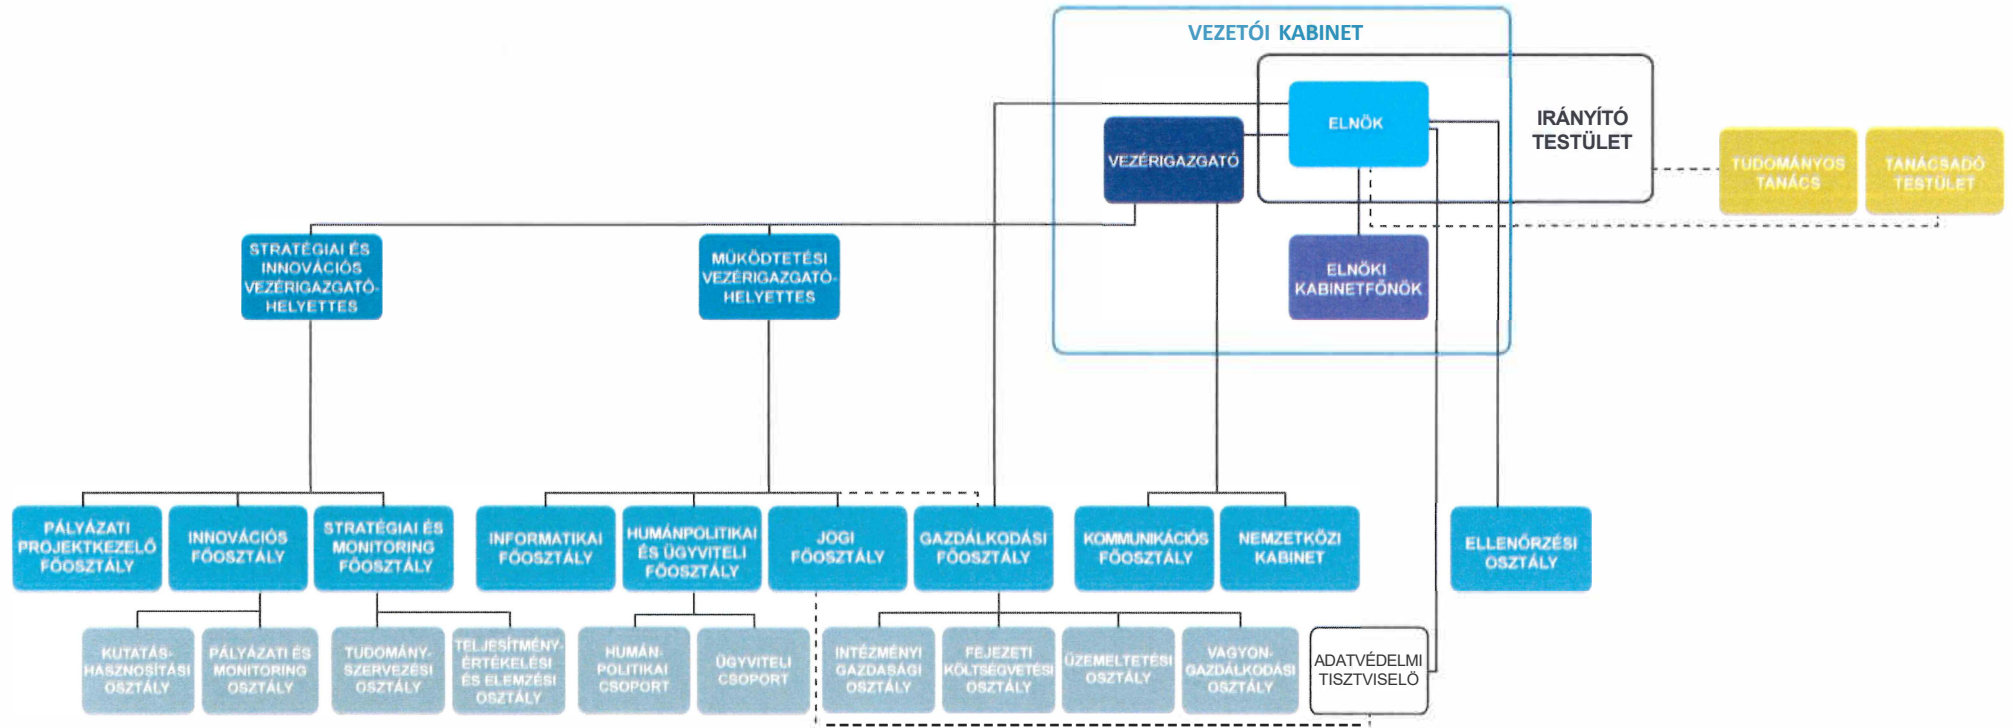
VEZETŐI KABINET

ELNÖK

IRÁNYÍTÓ TESTÜLET

VEZÉRIGAZGATÓ

TUDOMÁNYOS TANÁCS

TANÁCSADÓ TESTÜLET

ELNÖKI KABINETFŐNÖK

STRATÉGIAI ÉS INNOVÁCIÓS VEZÉRIGAZGATÓ-HELYETTES

MŰKÖDTETÉSI VEZÉRIGAZGATÓ-HELYETTES

PÁLYÁZATI PROJEKTKEZELŐ FŐOSZTÁLY

INNOVÁCIÓS FŐOSZTÁLY

STRATÉGIAI ÉS MONITORING FŐOSZTÁLY

INFORMATIKAI FŐOSZTÁLY

HUMÁNPOLITIKAI ÉS ÜGYVITELI FŐOSZTÁLY

JOGI FŐOSZTÁLY

GAZDÁLKODÁSI FŐOSZTÁLY

KOMMUNIKÁCIÓS FŐOSZTÁLY

NEMZETKÖZI KABINET

ELLENŐRZÉSI OSZTÁLY

KUTATÁS-HASZNOSÍTÁSI OSZTÁLY

PÁLYÁZATI ÉS MONITORING OSZTÁLY

TUDOMÁNY-SZERVEZÉSI OSZTÁLY

TELJESÍTMÉNY-ÉRTÉKELÉSI ÉS ELEMZÉSI OSZTÁLY

HUMÁN-POLITIKAI CSOPORT

ÜGYVITELI CSOPORT

INTÉZMÉNYI GAZDASÁGI OSZTÁLY

FEJEZETI KÖLTSÉGVETÉSI OSZTÁLY

ÜZEMELTETÉSI OSZTÁLY

VAGYON-GAZDÁLKODÁSI OSZTÁLY

ADATVÉDELMI TISZTVISELŐ